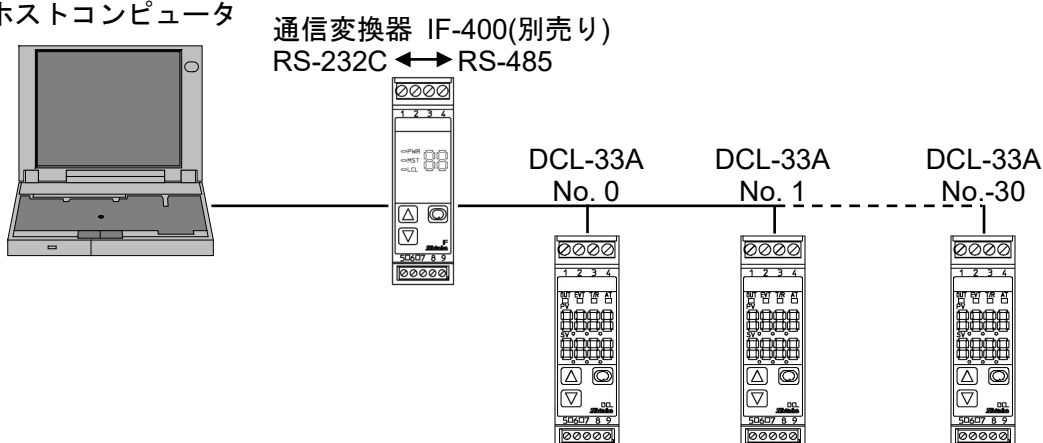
ホストコンピュータ

通信変換器 IF-400(別売り)
RS-232C ←→ RS-485

1 2 3 4
PWR
MST
LCL
88
F
Shinko
5 6 7 8 9

DCL-33A
No. 0

DCL-33A
No. 1

DCL-33A
No.-30

1 2 3 4
OUT
PV
SV
DCL
Shinko
5 6 7 8 9

1 2 3 4
OUT
PV
SV
DCL
Shinko
5 6 7 8 9

1 2 3 4
OUT
PV
SV
DCL
Shinko
5 6 7 8 9